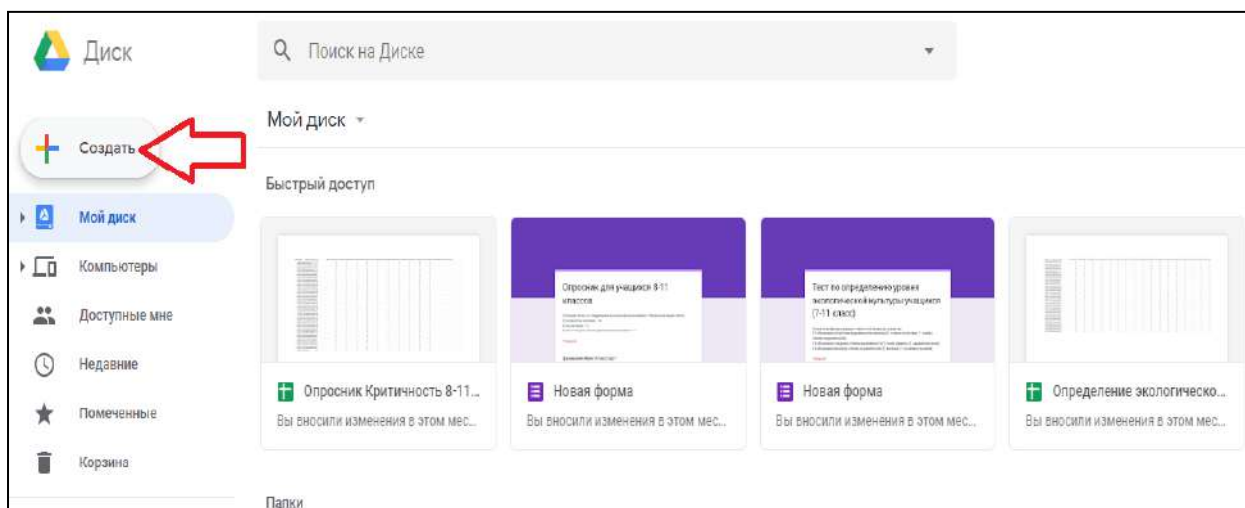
Диск

Поиск на Диске

Создать

Мой диск

Компьютеры

Доступные мне

Недавние

Помеченные

Корзина

Мой диск

Быстрый доступ

Опросник для учащихся 8-11 классов

Тест по определению уровня экологической культуры учащихся (7-11 класс)

Опросник Критичность 8-11...
Вы вносили изменения в этом мес...

Новая форма
Вы вносили изменения в этом мес...

Новая форма
Вы вносили изменения в этом мес...

Определение экологическо...
Вы вносили изменения в этом мес...

Папки